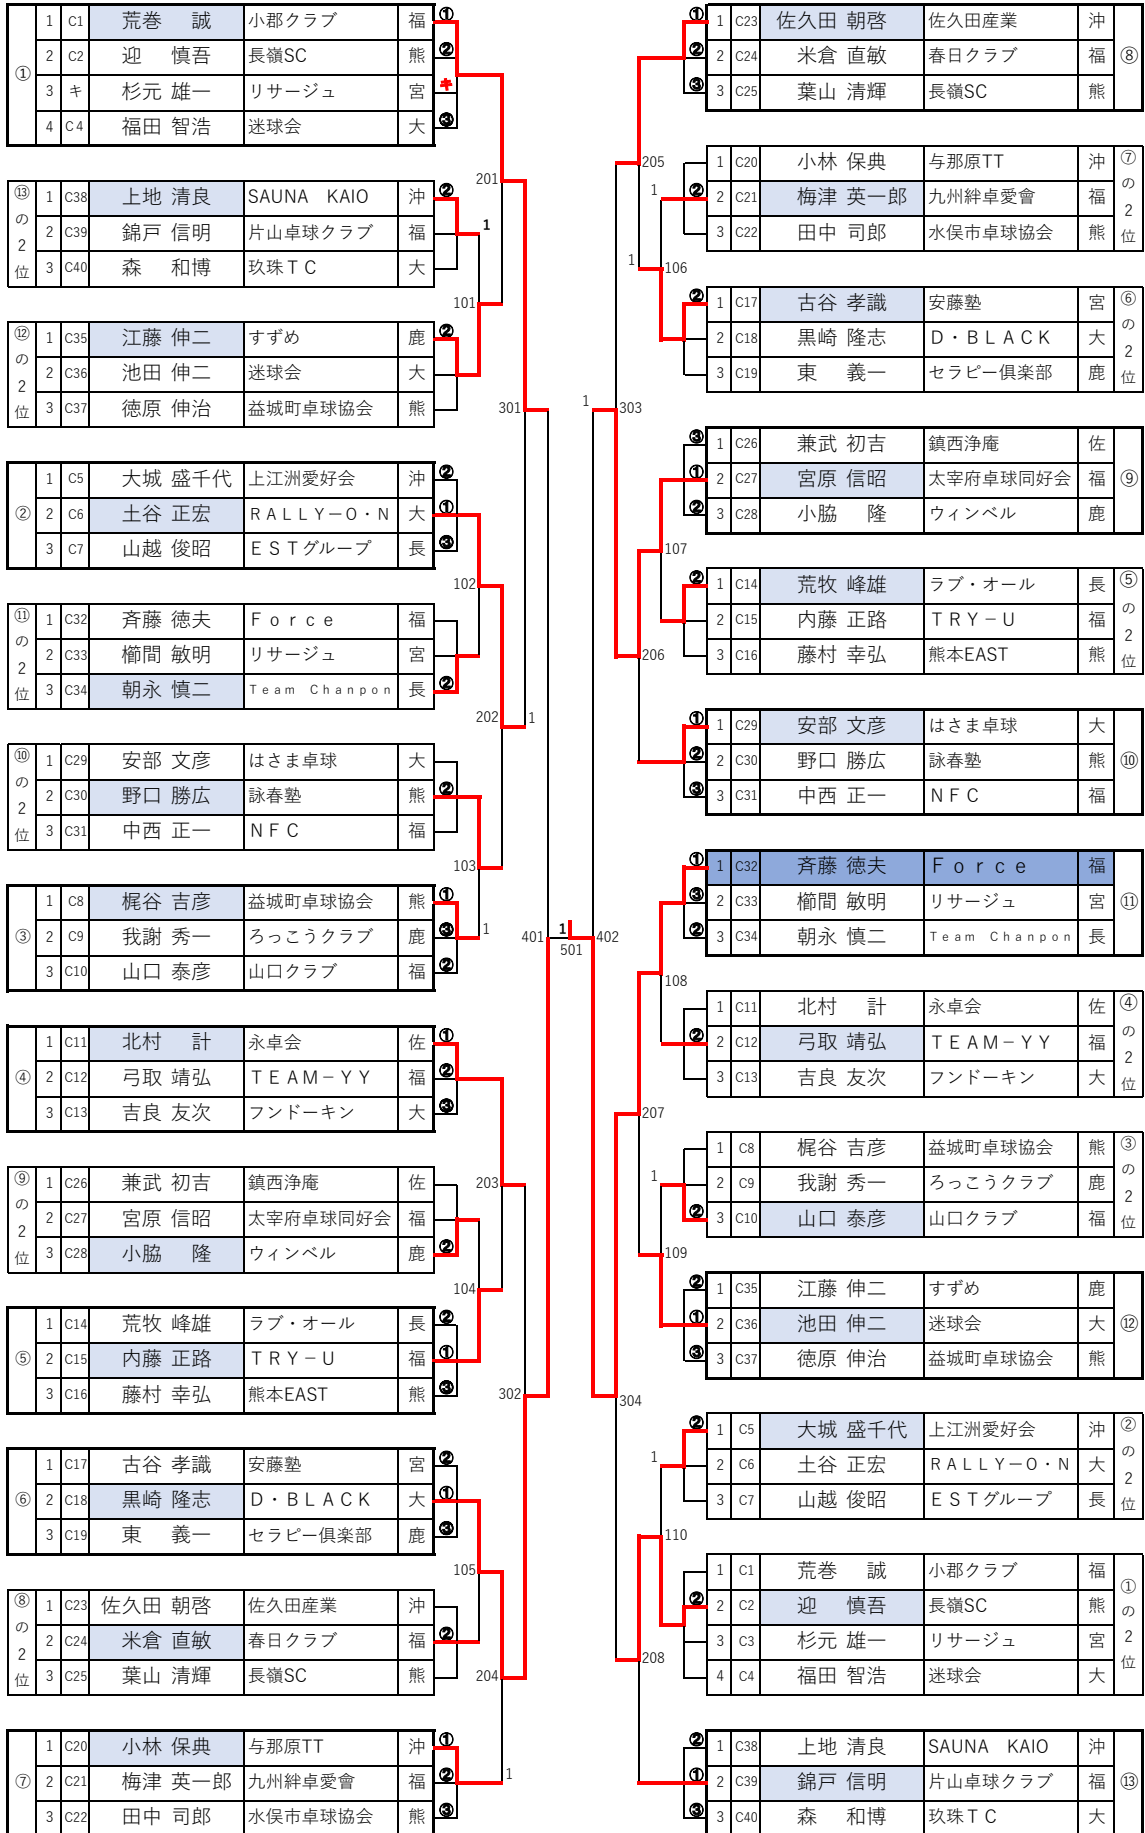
①
| 1 | C1 | 荒巻　誠 | 小郡クラブ | 福 | ① |
|---|---|---|---|---|---|
| 2 | C2 | 迎　慎吾 | 長嶺SC | 熊 | ② |
| 3 | キ | 杉元 雄一 | リサージュ | 宮 | |
| 4 | C4 | 福田 智浩 | 迷球会 | 大 | ③ |

⑬の2位
| 1 | C38 | 上地 清良 | SAUNA KAIO | 沖 | ② |
|---|---|---|---|---|---|
| 2 | C39 | 錦戸 信明 | 片山卓球クラブ | 福 | |
| 3 | C40 | 森　和博 | 玖珠ＴＣ | 大 | |

⑫の2位
| 1 | C35 | 江藤 伸二 | すずめ | 鹿 | ② |
|---|---|---|---|---|---|
| 2 | C36 | 池田 伸二 | 迷球会 | 大 | |
| 3 | C37 | 徳原 伸治 | 益城町卓球協会 | 熊 | |

②
| 1 | C5 | 大城 盛千代 | 上江洲愛好会 | 沖 | ② |
|---|---|---|---|---|---|
| 2 | C6 | 土谷 正宏 | ＲＡＬＬＹ－Ｏ・Ｎ | 大 | ① |
| 3 | C7 | 山越 俊昭 | ＥＳＴグループ | 長 | ③ |

⑪の2位
| 1 | C32 | 斉藤 徳夫 | Ｆｏｒｃｅ | 福 | |
|---|---|---|---|---|---|
| 2 | C33 | 櫛間 敏明 | リサージュ | 宮 | |
| 3 | C34 | 朝永 慎二 | Team Chanpon | 長 | ② |

⑩の2位
| 1 | C29 | 安部 文彦 | はさま卓球 | 大 | |
|---|---|---|---|---|---|
| 2 | C30 | 野口 勝広 | 詠春塾 | 熊 | ② |
| 3 | C31 | 中西 正一 | ＮＦＣ | 福 | |

③
| 1 | C8 | 梶谷 吉彦 | 益城町卓球協会 | 熊 | ① |
|---|---|---|---|---|---|
| 2 | C9 | 我謝 秀一 | ろっこうクラブ | 鹿 | ③ |
| 3 | C10 | 山口 泰彦 | 山口クラブ | 福 | ② |

④
| 1 | C11 | 北村　計 | 永卓会 | 佐 | ① |
|---|---|---|---|---|---|
| 2 | C12 | 弓取 靖弘 | ＴＥＡＭ－ＹＹ | 福 | ② |
| 3 | C13 | 吉良 友次 | フンドーキン | 大 | ③ |

⑨の2位
| 1 | C26 | 兼武 初吉 | 鎮西浄庵 | 佐 | |
|---|---|---|---|---|---|
| 2 | C27 | 宮原 信昭 | 太宰府卓球同好会 | 福 | |
| 3 | C28 | 小脇　隆 | ウィンベル | 鹿 | ② |

⑤
| 1 | C14 | 荒牧 峰雄 | ラブ・オール | 長 | ② |
|---|---|---|---|---|---|
| 2 | C15 | 内藤 正路 | ＴＲＹ－Ｕ | 福 | ① |
| 3 | C16 | 藤村 幸弘 | 熊本EAST | 熊 | ③ |

⑥
| 1 | C17 | 古谷 孝識 | 安藤塾 | 宮 | ② |
|---|---|---|---|---|---|
| 2 | C18 | 黒崎 隆志 | Ｄ・ＢＬＡＣＫ | 大 | ① |
| 3 | C19 | 東　義一 | セラピー倶楽部 | 鹿 | ③ |

⑧の2位
| 1 | C23 | 佐久田 朝啓 | 佐久田産業 | 沖 | |
|---|---|---|---|---|---|
| 2 | C24 | 米倉 直敏 | 春日クラブ | 福 | ② |
| 3 | C25 | 葉山 清輝 | 長嶺SC | 熊 | |

⑦
| 1 | C20 | 小林 保典 | 与那原TT | 沖 | ① |
|---|---|---|---|---|---|
| 2 | C21 | 梅津 英一郎 | 九州絆卓愛會 | 福 | ② |
| 3 | C22 | 田中 司郎 | 水俣市卓球協会 | 熊 | ③ |

201 1 101 301 202 1 102 103 1 401 1 501 402 203 104 302 105 204 1

⑧
| ① | 1 | C23 | 佐久田 朝啓 | 佐久田産業 | 沖 |
|---|---|---|---|---|---|
| ② | 2 | C24 | 米倉 直敏 | 春日クラブ | 福 |
| ③ | 3 | C25 | 葉山 清輝 | 長嶺SC | 熊 |

⑦の2位
| | 1 | C20 | 小林 保典 | 与那原TT | 沖 |
|---|---|---|---|---|---|
| ② | 2 | C21 | 梅津 英一郎 | 九州絆卓愛會 | 福 |
| | 3 | C22 | 田中 司郎 | 水俣市卓球協会 | 熊 |

⑥の2位
| ② | 1 | C17 | 古谷 孝識 | 安藤塾 | 宮 |
|---|---|---|---|---|---|
| | 2 | C18 | 黒崎 隆志 | Ｄ・ＢＬＡＣＫ | 大 |
| | 3 | C19 | 東　義一 | セラピー倶楽部 | 鹿 |

⑨
| ③ | 1 | C26 | 兼武 初吉 | 鎮西浄庵 | 佐 |
|---|---|---|---|---|---|
| ① | 2 | C27 | 宮原 信昭 | 太宰府卓球同好会 | 福 |
| ② | 3 | C28 | 小脇　隆 | ウィンベル | 鹿 |

⑤の2位
| ② | 1 | C14 | 荒牧 峰雄 | ラブ・オール | 長 |
|---|---|---|---|---|---|
| | 2 | C15 | 内藤 正路 | ＴＲＹ－Ｕ | 福 |
| | 3 | C16 | 藤村 幸弘 | 熊本EAST | 熊 |

⑩
| ① | 1 | C29 | 安部 文彦 | はさま卓球 | 大 |
|---|---|---|---|---|---|
| ② | 2 | C30 | 野口 勝広 | 詠春塾 | 熊 |
| ③ | 3 | C31 | 中西 正一 | ＮＦＣ | 福 |

⑪
| ① | 1 | C32 | 斉藤 徳夫 | Ｆｏｒｃｅ | 福 |
|---|---|---|---|---|---|
| ③ | 2 | C33 | 櫛間 敏明 | リサージュ | 宮 |
| ② | 3 | C34 | 朝永 慎二 | Team Chanpon | 長 |

④の2位
| | 1 | C11 | 北村　計 | 永卓会 | 佐 |
|---|---|---|---|---|---|
| ② | 2 | C12 | 弓取 靖弘 | ＴＥＡＭ－ＹＹ | 福 |
| | 3 | C13 | 吉良 友次 | フンドーキン | 大 |

③の2位
| | 1 | C8 | 梶谷 吉彦 | 益城町卓球協会 | 熊 |
|---|---|---|---|---|---|
| | 2 | C9 | 我謝 秀一 | ろっこうクラブ | 鹿 |
| ② | 3 | C10 | 山口 泰彦 | 山口クラブ | 福 |

⑫
| ② | 1 | C35 | 江藤 伸二 | すずめ | 鹿 |
|---|---|---|---|---|---|
| ① | 2 | C36 | 池田 伸二 | 迷球会 | 大 |
| ③ | 3 | C37 | 徳原 伸治 | 益城町卓球協会 | 熊 |

②の2位
| ② | 1 | C5 | 大城 盛千代 | 上江洲愛好会 | 沖 |
|---|---|---|---|---|---|
| | 2 | C6 | 土谷 正宏 | ＲＡＬＬＹ－Ｏ・Ｎ | 大 |
| | 3 | C7 | 山越 俊昭 | ＥＳＴグループ | 長 |

①の2位
| | 1 | C1 | 荒巻　誠 | 小郡クラブ | 福 |
|---|---|---|---|---|---|
| ② | 2 | C2 | 迎　慎吾 | 長嶺SC | 熊 |
| | 3 | C3 | 杉元 雄一 | リサージュ | 宮 |
| | 4 | C4 | 福田 智浩 | 迷球会 | 大 |

⑬
| ② | 1 | C38 | 上地 清良 | SAUNA KAIO | 沖 |
|---|---|---|---|---|---|
| ① | 2 | C39 | 錦戸 信明 | 片山卓球クラブ | 福 |
| ③ | 3 | C40 | 森　和博 | 玖珠ＴＣ | 大 |

205 1 1 106 1 303 107 206 108 207 1 109 304 1 110 208